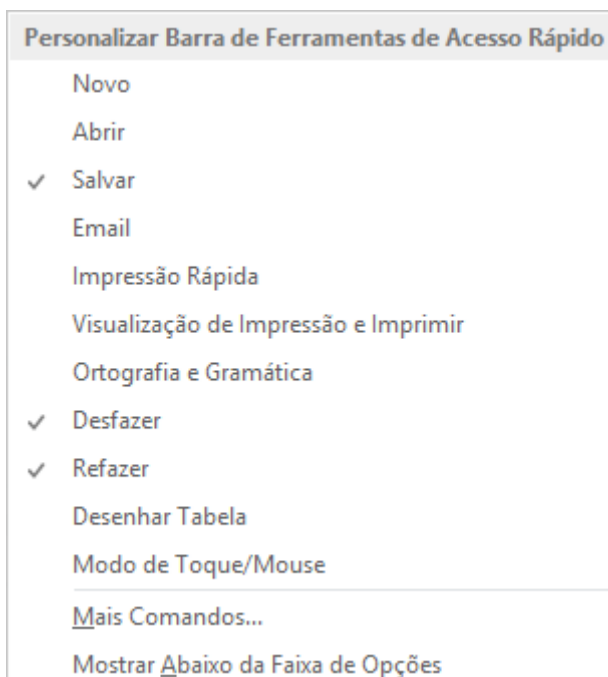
Personalizar Barra de Ferramentas de Acesso Rápido

Novo

Abrir

✓ Salvar

Email

Impressão Rápida

Visualização de Impressão e Imprimir

Ortografia e Gramática

✓ Desfazer

✓ Refazer

Desenhar Tabela

Modo de Toque/Mouse

Mais Comandos...

Mostrar Abaixo da Faixa de Opções